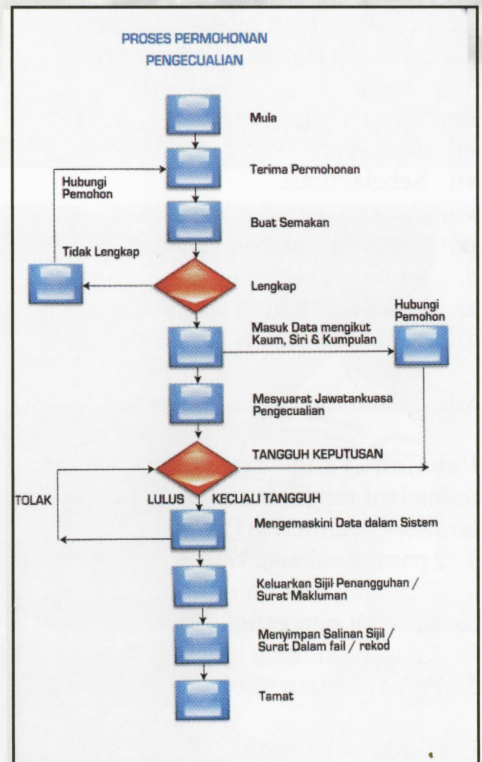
PROSES PERMOHONAN PENGECUALIAN

Mula

Terima Permohonan

Hubungi Pemohon

Buat Semakan

Tidak Lengkap

Lengkap

Masuk Data mengikut Kaum, Siri & Kumpulan

Hubungi Pemohon

Mesyuarat Jawatankuasa Pengecualian

TANGGUH KEPUTUSAN

TOLAK

LULUS

KECUALI TANGGUH

Mengemaskini Data dalam Sistem

Keluarkan Sijil Penangguhan / Surat Makluman

Menyimpan Salinan Sijil / Surat Dalam fail / rekod

Tamat